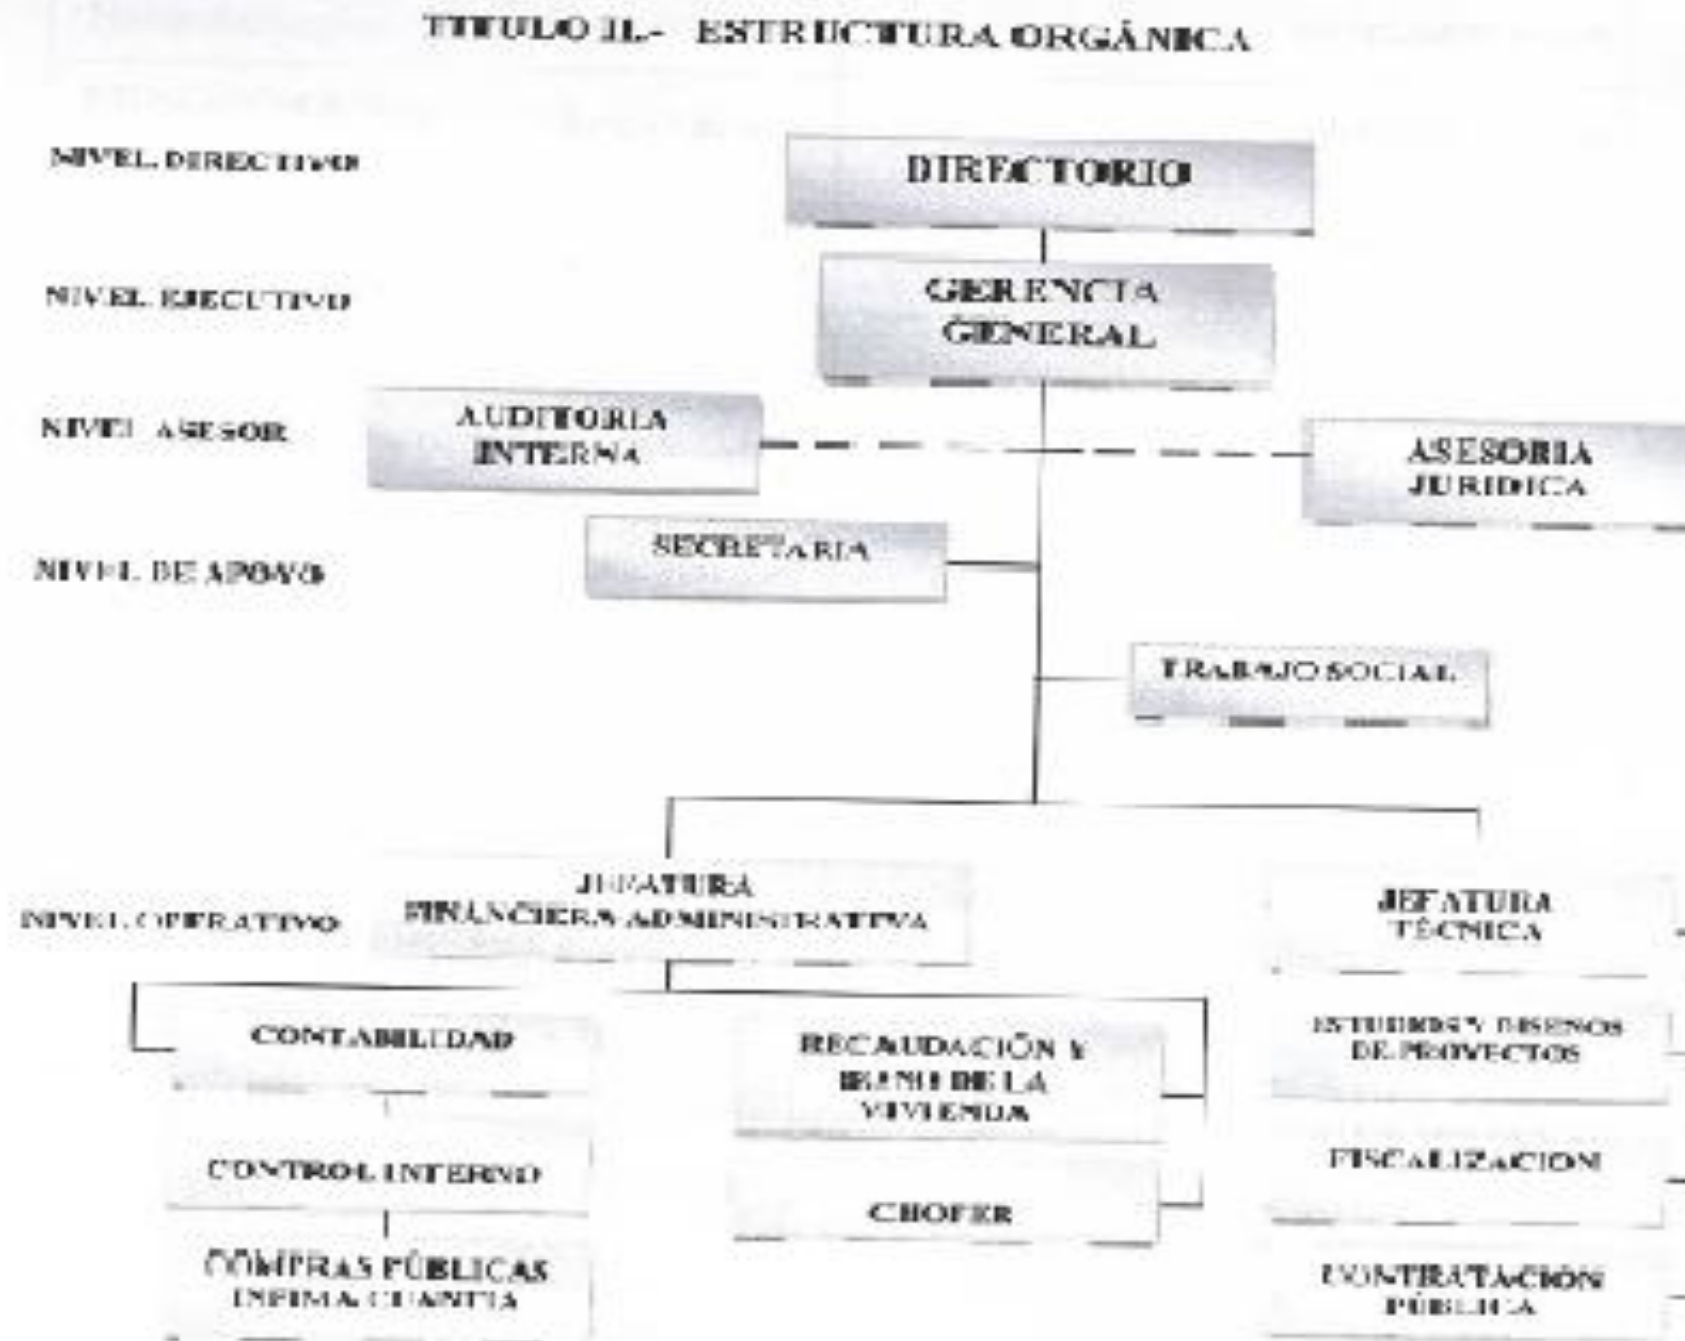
TITULO II.- ESTRUCTURA ORGÁNICA

NIVEL DIRECTIVO

DIRECTORIO

NIVEL EJECUTIVO

GERENCIA GENERAL

NIVEL ASESOR

AUDITORIA INTERNA

ASESORIA JURIDICA

NIVEL DE APOYO

SECRETARIA

TRABAJO SOCIAL

NIVEL OPERATIVO

JEFATURA FINANCIERA ADMINISTRATIVA

JEFATURA TÉCNICA

CONTABILIDAD

CONTROL INTERNO

COMPRAS PÚBLICAS INFIMA CUANTIA

RECAUDACIÓN Y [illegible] DE LA VIVIENDA

CHOFER

ESTUDIOS Y DISEÑOS DE PROYECTOS

FISCALIZACION

CONTRATACIÓN PÚBLICA